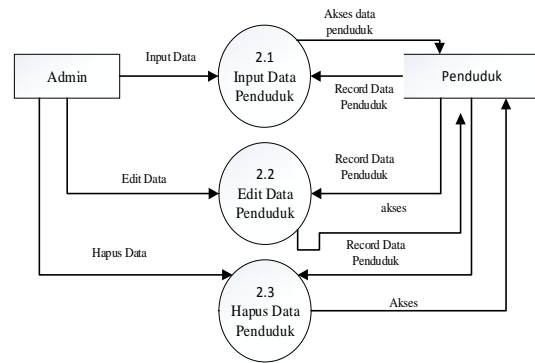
Akses data penduduk

Input Data

Admin

2.1
Input Data
Penduduk

Record Data
Penduduk

Penduduk

Edit Data

2.2
Edit Data
Penduduk

Record Data
Penduduk

akses

Record Data
Penduduk

Hapus Data

2.3
Hapus Data
Penduduk

Akses